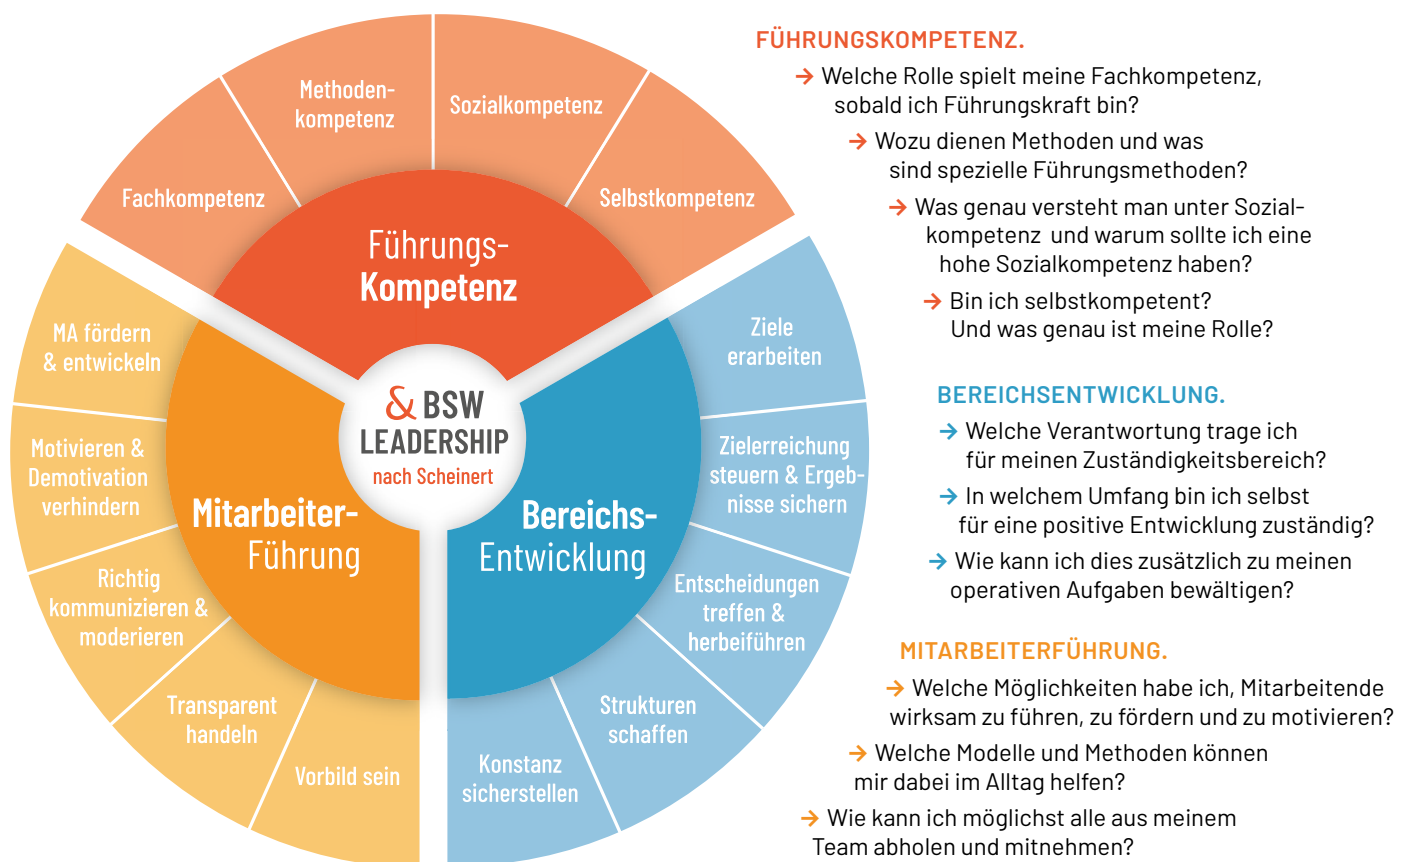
Methodenkompetenz

Sozialkompetenz

Fachkompetenz

Selbstkompetenz

Führungs-
Kompetenz

MA fördern & entwickeln

Motivieren & Demotivation verhindern

Richtig kommunizieren & moderieren

Transparent handeln

Vorbild sein

& BSW
LEADERSHIP
nach Scheinert

Mitarbeiter-
Führung

Bereichs-
Entwicklung

Ziele erarbeiten

Zielerreichung steuern & Ergebnisse sichern

Entscheidungen treffen & herbeiführen

Strukturen schaffen

Konstanz sicherstellen

FÜHRUNGSKOMPETENZ.

→ Welche Rolle spielt meine Fachkompetenz, sobald ich Führungskraft bin?

→ Wozu dienen Methoden und was sind spezielle Führungsmethoden?

→ Was genau versteht man unter Sozialkompetenz und warum sollte ich eine hohe Sozialkompetenz haben?

→ Bin ich selbstkompetent? Und was genau ist meine Rolle?

BEREICHSENTWICKLUNG.

→ Welche Verantwortung trage ich für meinen Zuständigkeitsbereich?

→ In welchem Umfang bin ich selbst für eine positive Entwicklung zuständig?

→ Wie kann ich dies zusätzlich zu meinen operativen Aufgaben bewältigen?

MITARBEITERFÜHRUNG.

→ Welche Möglichkeiten habe ich, Mitarbeitende wirksam zu führen, zu fördern und zu motivieren?

→ Welche Modelle und Methoden können mir dabei im Alltag helfen?

→ Wie kann ich möglichst alle aus meinem Team abholen und mitnehmen?